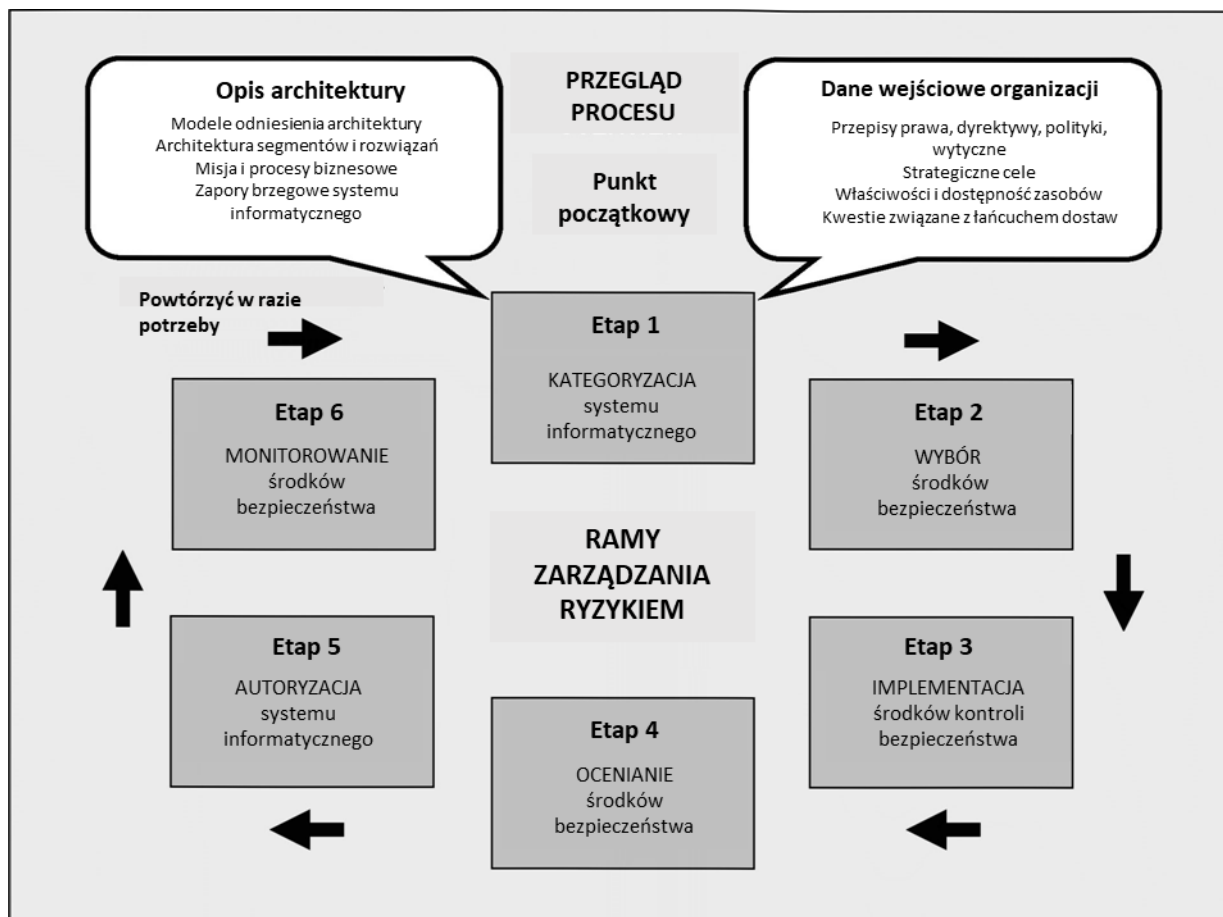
Opis architektury
Modele odniesienia architektury
Architektura segmentów i rozwiązań
Misja i procesy biznesowe
Zapory brzegowe systemu informatycznego

PRZEGLĄD PROCESU

Punkt początkowy

Dane wejściowe organizacji
Przepisy prawa, dyrektywy, polityki, wytyczne
Strategiczne cele
Właściwości i dostępność zasobów
Kwestie związane z łańcuchem dostaw

Powtórzyć w razie potrzeby

Etap 1
KATEGORYZACJA systemu informatycznego

Etap 6
MONITOROWANIE środków bezpieczeństwa

Etap 2
WYBÓR środków bezpieczeństwa

RAMY ZARZĄDZANIA RYZYKIEM

Etap 5
AUTORYZACJA systemu informatycznego

Etap 3
IMPLEMENTACJA środków kontroli bezpieczeństwa

Etap 4
OCENIANIE środków bezpieczeństwa